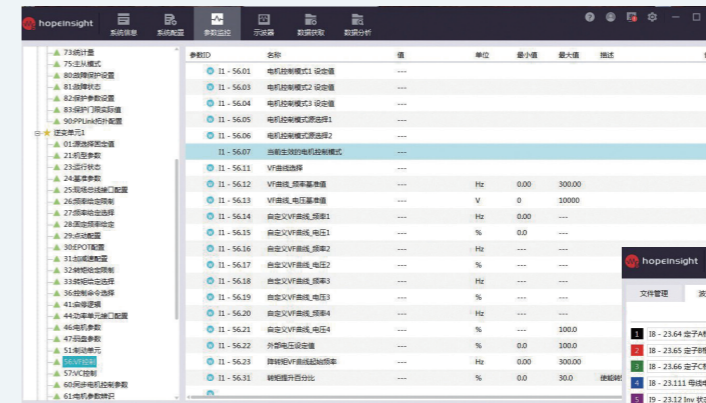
hopeinsight 系统信息 系统配置 参数监控 示波器 数据获取 数据分析

73.统计量
75.主从模式
80.故障保护设置
81.故障状态
82.保护参数设置
83.保护门限设置值
90.PPLink参数配置
逆变单元1
01.原始规则参数
21.机型参数
23.运行状态
24.基本参数
25.现场总线接口配置
26.频率给定限制
27.频率给定选择
28.频率给定斜坡
29.点动配置
30.EPOT配置
31.加减速配置
32.转矩给定限制
33.转矩给定选择
36.控制命令选择
41.保持逻辑
44.功率单元接口配置
46.电机参数
47.码盘参数
51.制动单元
56.VF控制
57.VC控制
60.同步电机控制参数
61.电机参数辨识

| 参数ID | 名称 | 值 | 单位 | 最小值 | 最大值 | 描述 |
|---|---|---|---|---|---|---|
| I1 - 56.01 | 电机控制模式1 设定值 | ---- | | | | |
| I1 - 56.03 | 电机控制模式2 设定值 | ---- | | | | |
| I1 - 56.04 | 电机控制模式3 设定值 | ---- | | | | |
| I1 - 56.05 | 电机控制模式源选择1 | ---- | | | | |
| I1 - 56.06 | 电机控制模式源选择2 | ---- | | | | |
| I1 - 56.07 | 当前生效的电机控制模式 | ---- | | | | |
| I1 - 56.11 | VF曲线选择 | ---- | | | | |
| I1 - 56.12 | VF曲线_频率基准值 | ---- | Hz | 0.00 | 300.00 | |
| I1 - 56.13 | VF曲线_电压基准值 | ---- | V | 0.00 | 10000 | |
| I1 - 56.14 | 自定义VF曲线_频率1 | ---- | Hz | 0.00 | ---- | |
| I1 - 56.15 | 自定义VF曲线_电压1 | ---- | % | 0.0 | ---- | |
| I1 - 56.16 | 自定义VF曲线_频率2 | ---- | Hz | ---- | ---- | |
| I1 - 56.17 | 自定义VF曲线_电压2 | ---- | % | ---- | ---- | |
| I1 - 56.18 | 自定义VF曲线_频率3 | ---- | Hz | ---- | ---- | |
| I1 - 56.19 | 自定义VF曲线_电压3 | ---- | % | ---- | ---- | |
| I1 - 56.20 | 自定义VF曲线_频率4 | ---- | Hz | ---- | ---- | |
| I1 - 56.21 | 自定义VF曲线_电压4 | ---- | % | ---- | 100.0 | |
| I1 - 56.22 | 外部电压设定值 | ---- | % | 0.0 | 100.0 | |
| I1 - 56.23 | 降转矩VF曲线起始频率 | ---- | Hz | 0.00 | 300.00 | |
| I1 - 56.31 | 转矩提升百分比 | ---- | % | 0.0 | 30.0 | 转矩转 |

hopeinsight
文件管理 波
1 I8 - 23.64 左子A
2 I8 - 23.65 左子B
3 I8 - 23.66 左子C
4 I8 - 23.111 母线
5 I9 - 23.12 Inv 状